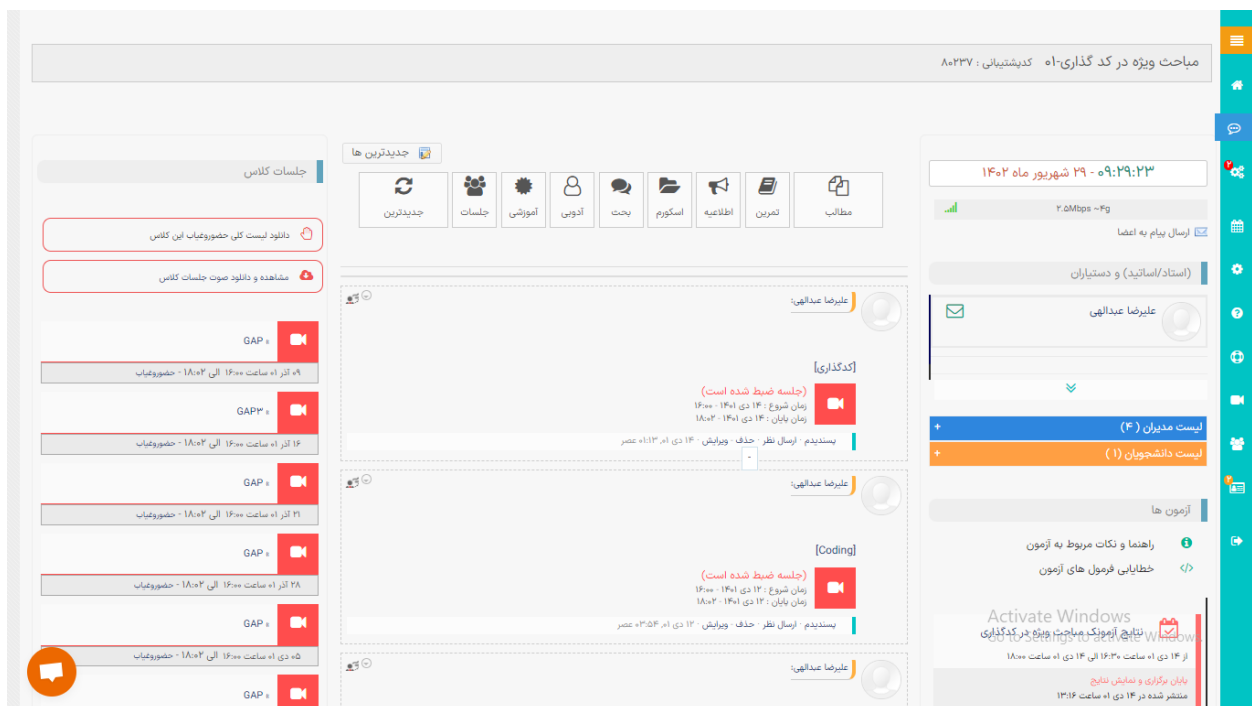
مباحث ویژه در کد گذاری-۰۱ کدپشتیبانی : ۸۰۲۳۷

۰۹:۲۹:۲۳ - ۲۹ شهریور ماه ۱۴۰۲

۲.۵Mbps ~۴g

ارسال پیام به اعضا

(استاد/اساتید) و دستیاران

علیرضا عبدالهی

لیست مدیران ( ۴ )

لیست دانشجویان ( ۱ )

آزمون ها

راهنما و نکات مربوط به آزمون

خطایابی فرمول های آزمون

نتایج آزمونک مباحث ویژه در کدگذاری

از ۱۴ دی ۰۱ ساعت ۱۶:۳۰ الی ۱۴ دی ۰۱ ساعت ۱۸:۰۰

پایان برگزاری و نمایش نتایج

منتشر شده در ۱۴ دی ۰۱ ساعت ۱۳:۱۶

Activate Windows
Go to Settings to activate Windows.

جدیدترین ها

مطالب | تمرین | اطلاعیه | اسکورم | بحث | آدوبی | آموزشی | جلسات | جدیدترین

علیرضا عبدالهی:

[کدگذاری]

(جلسه ضبط شده است)
زمان شروع : ۱۴ دی ۱۴۰۱ - ۱۶:۰۰
زمان پایان : ۱۴ دی ۱۴۰۱ - ۱۸:۰۲

پسندیدم · ارسال نظر · حذف · ویرایش · ۱۴ دی ۱۴۰۱, ۰۱:۱۳ عصر

علیرضا عبدالهی:

[Coding]

(جلسه ضبط شده است)
زمان شروع : ۱۲ دی ۱۴۰۱ - ۱۶:۰۰
زمان پایان : ۱۲ دی ۱۴۰۱ - ۱۸:۰۲

پسندیدم · ارسال نظر · حذف · ویرایش · ۱۲ دی ۱۴۰۱, ۰۳:۵۴ عصر

علیرضا عبدالهی:

جلسات کلاس

دانلود لیست کلی حضوروغیاب این کلاس

مشاهده و دانلود صوت جلسات کلاس

GAP ۰
۰۹ آذر ۰۱ ساعت ۱۶:۰۰ الی ۱۸:۰۲ - حضوروغیاب

GAP۳ ۰
۱۶ آذر ۰۱ ساعت ۱۶:۰۰ الی ۱۸:۰۲ - حضوروغیاب

GAP ۰
۲۱ آذر ۰۱ ساعت ۱۶:۰۰ الی ۱۸:۰۲ - حضوروغیاب

GAP ۰
۲۸ آذر ۰۱ ساعت ۱۶:۰۰ الی ۱۸:۰۲ - حضوروغیاب

GAP ۰
۰۵ دی ۰۱ ساعت ۱۶:۰۰ الی ۱۸:۰۲ - حضوروغیاب

GAP ۰